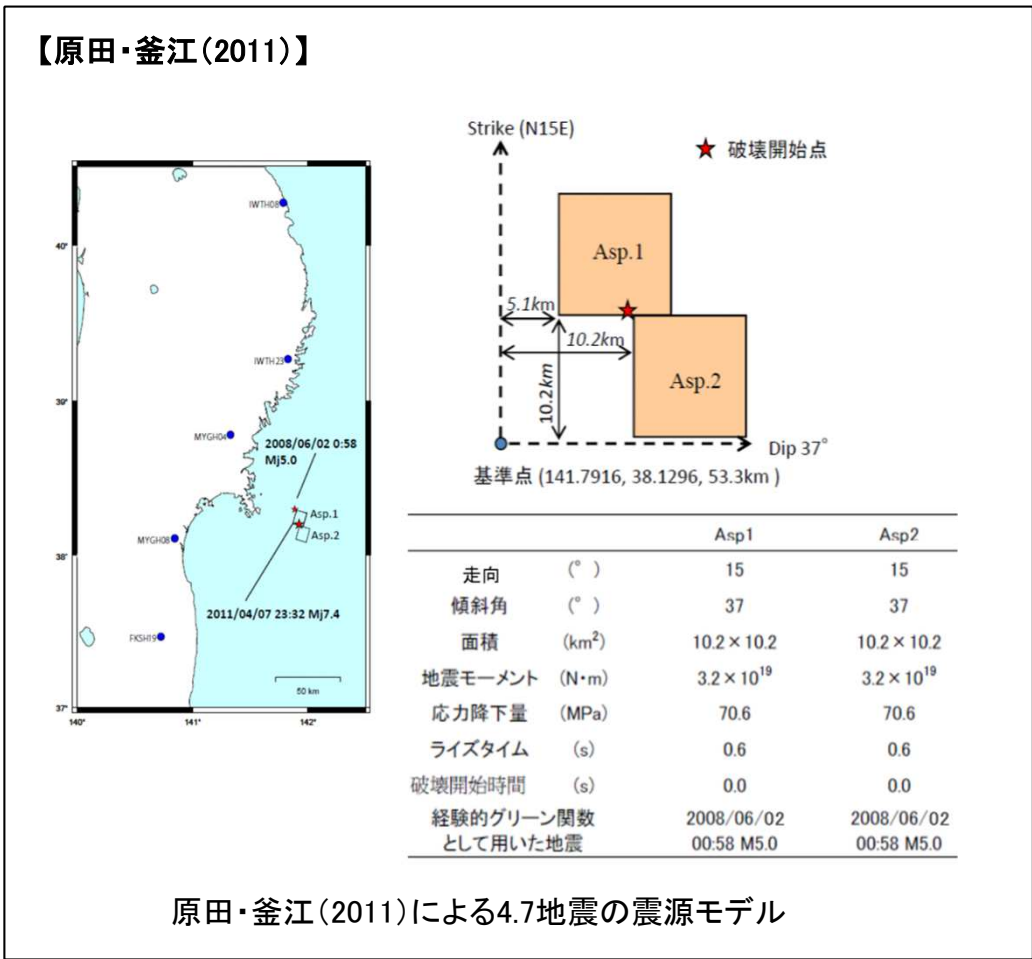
【原田・釜江(2011)】

IWTH08
40°
IWTH23
39°
MYGH04
2008/06/02 0:58 Mj5.0
Asp.1
Asp.2
MYGH08
38°
2011/04/07 23:32 Mj7.4
FKSH19
50 km
37°
140°
141°
142°

Strike (N15E)
★ 破壊開始点
Asp.1
5.1km
10.2km
10.2km
Asp.2
Dip 37°
基準点 (141.7916, 38.1296, 53.3km )

| | | Asp1 | Asp2 |
|---|---|---|---|
| 走向 | (°) | 15 | 15 |
| 傾斜角 | (°) | 37 | 37 |
| 面積 | ($km^2$) | $10.2 \times 10.2$ | $10.2 \times 10.2$ |
| 地震モーメント | (N・m) | $3.2 \times 10^{19}$ | $3.2 \times 10^{19}$ |
| 応力降下量 | (MPa) | 70.6 | 70.6 |
| ライズタイム | (s) | 0.6 | 0.6 |
| 破壊開始時間 | (s) | 0.0 | 0.0 |
| 経験的グリーン関数として用いた地震 | | 2008/06/02 00:58 M5.0 | 2008/06/02 00:58 M5.0 |

原田・釜江(2011)による4.7地震の震源モデル